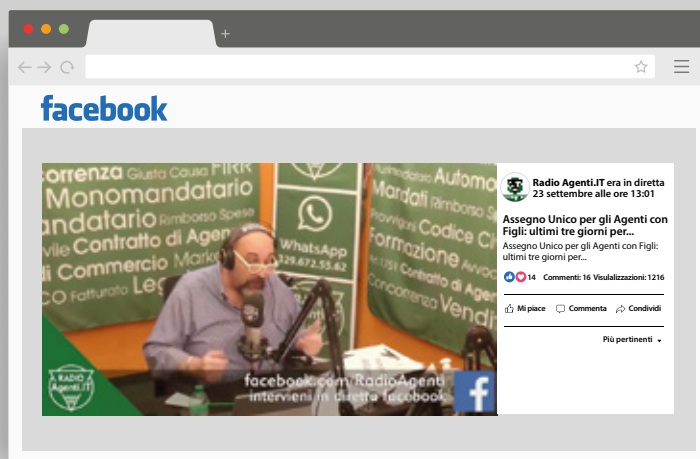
facebook

correnza Giusta Causa FIRR
Monomandatario
andatario Rimborso Spese
vile Contratto di Agenzia
Commercio
CO Fatturato Leg
WhatsApp
329.672.55.62
Automo
Mandati Rimborso Spese
Codice C
Formazione
Contratto di Agenz
Concorrenza Vendi
RADIO Agenti.IT
facebook.com/RadioAgenti
intervieni in diretta facebook

Radio Agenti.IT era in diretta
23 settembre alle ore 13:01

Assegno Unico per gli Agenti con Figli: ultimi tre giorni per...
Assegno Unico per gli Agenti con Figli: ultimi tre giorni per...

14 Commenti: 16 Visualizzazioni: 1216

Mi piace Commenta Condividi

Più pertinenti